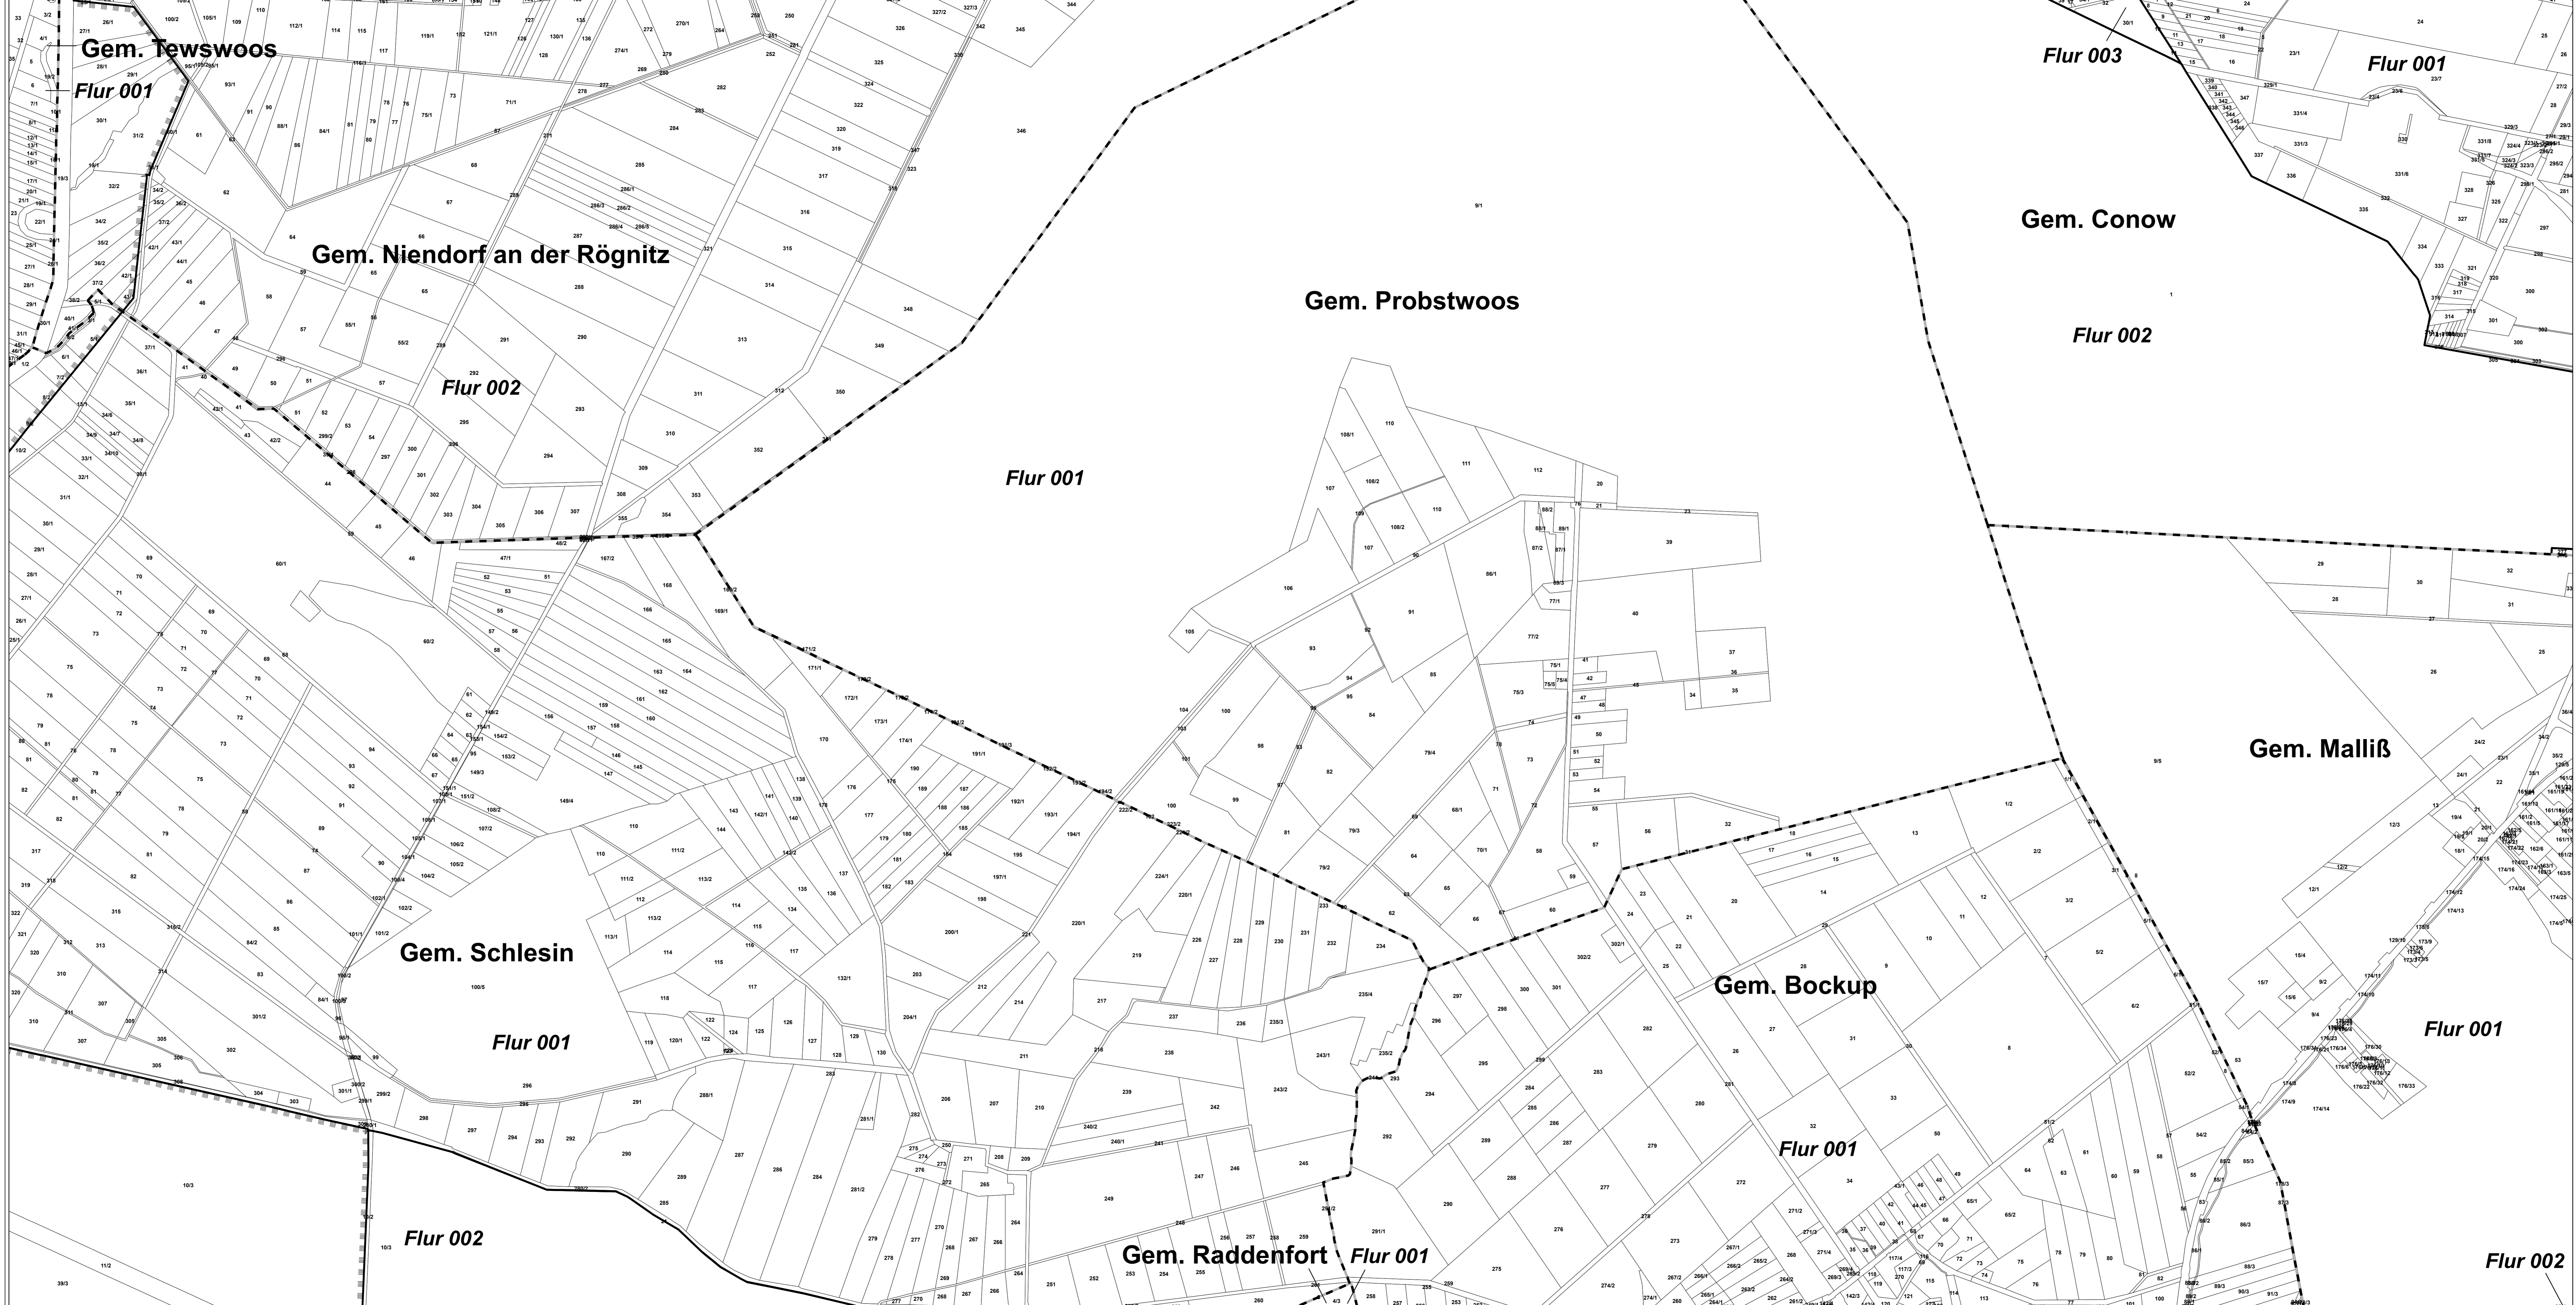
Gem. Tewswoos
Flur 001
Gem. Niendorf an der Rögnitz
Flur 002
Gem. Probstwoos
Flur 001
Flur 003
Flur 001
Gem. Conow
Flur 002
Gem. Malliß
Flur 001
Gem. Schlesin
Flur 001
Gem. Bockup
Flur 001
Flur 002
Gem. Raddenfort
Flur 001
Flur 002